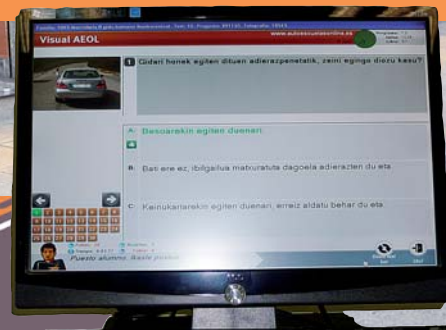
Visual AEOL

www.autoescuelaonline.es

1 Gidari honek egiten dituen adierazpenetatik, zein egingo dizu kasu?

A. Besoarekin egiten duenari.

B. Bati ere ez, ibilgailua matrikulatuta dagoela adierazten du eta.

C. Keinukariarekin egiten duenari, erreiz aldatu behar du eta.

Puesto alumno: Basile pesten

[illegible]